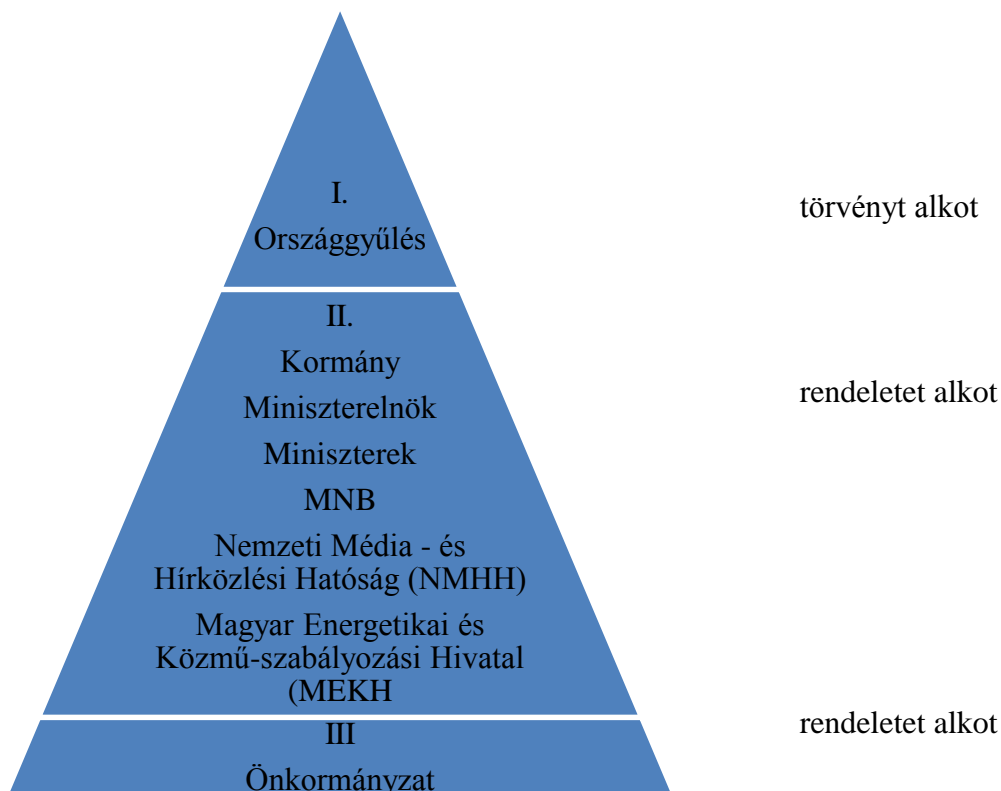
I.
Országgyűlés

törvényt alkot

II.
Kormány
Miniszterelnök
Miniszterek
MNB
Nemzeti Média - és Hírközlési Hatóság (NMHH)
Magyar Energetikai és Közmű-szabályozási Hivatal (MEKH

rendeletet alkot

III
Önkormányzat

rendeletet alkot